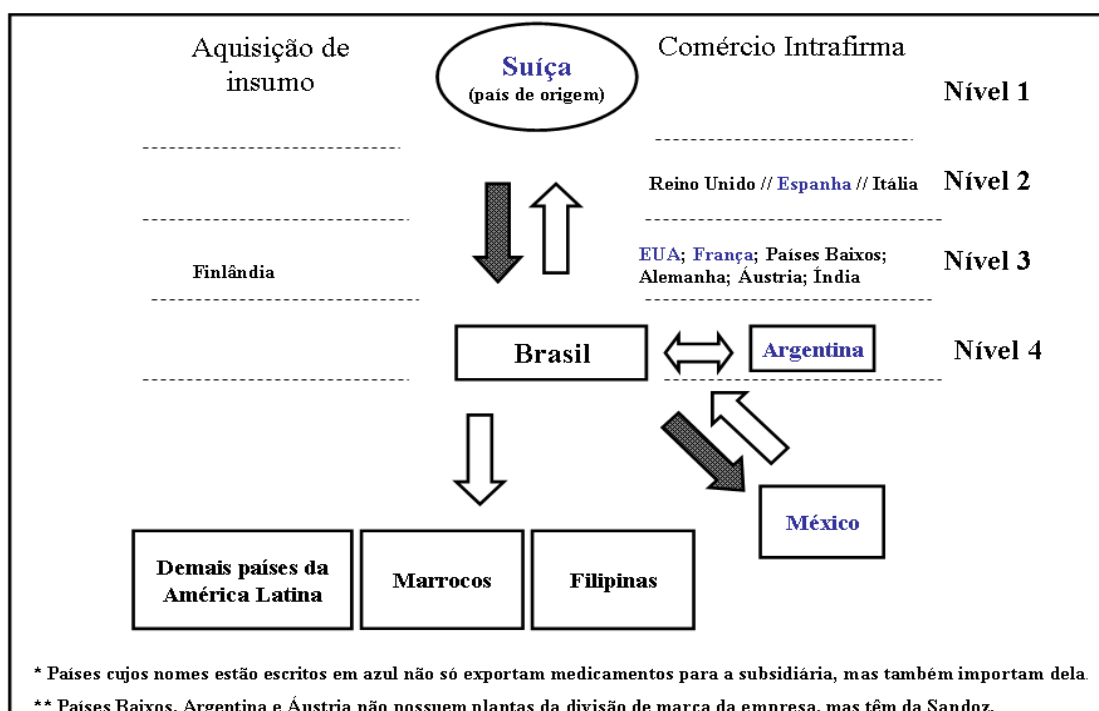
Aquisição de insumo

Suíça
(país de origem)

Comércio Intrafirma

Nível 1

Reino Unido // Espanha // Itália

Nível 2

Finlândia

EUA; França; Países Baixos; Alemanha; Áustria; Índia

Nível 3

Brasil

Argentina

Nível 4

México

Demais países da América Latina

Marrocos

Filipinas

* Países cujos nomes estão escritos em azul não só exportam medicamentos para a subsidiária, mas também importam dela.

** Países Baixos, Argentina e Áustria não possuem plantas da divisão de marca da empresa, mas têm da Sandoz.